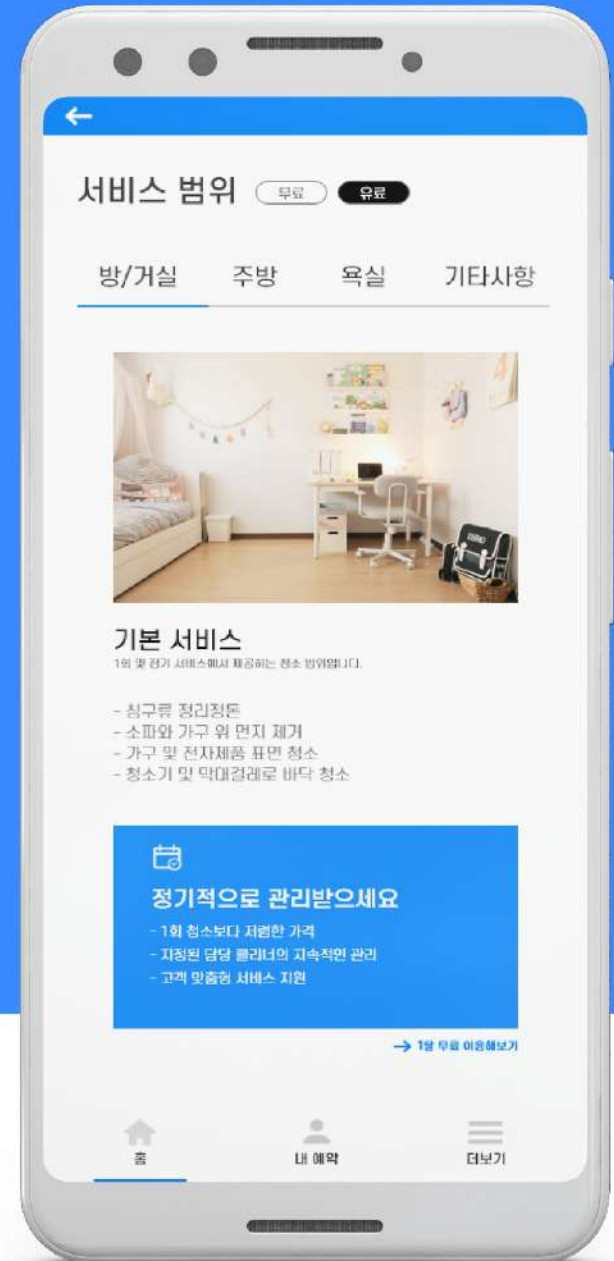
서비스 범위 무료 유료

방/거실 주방 욕실 기타사항

기본 서비스
1회 및 정기 서비스에서 제공하는 청소 범위입니다.

- 침구류 정리정돈
- 소파와 가구 위 먼지 제거
- 가구 및 전자제품 표면 청소
- 청소기 및 막대걸레로 바닥 청소

정기적으로 관리받으세요
- 1회 청소보다 저렴한 가격
- 지정된 담당 클리너의 지속적인 관리
- 고객 맞춤형 서비스 지원

→ 1달 무료 이용해보기

홈 내 예약 더보기